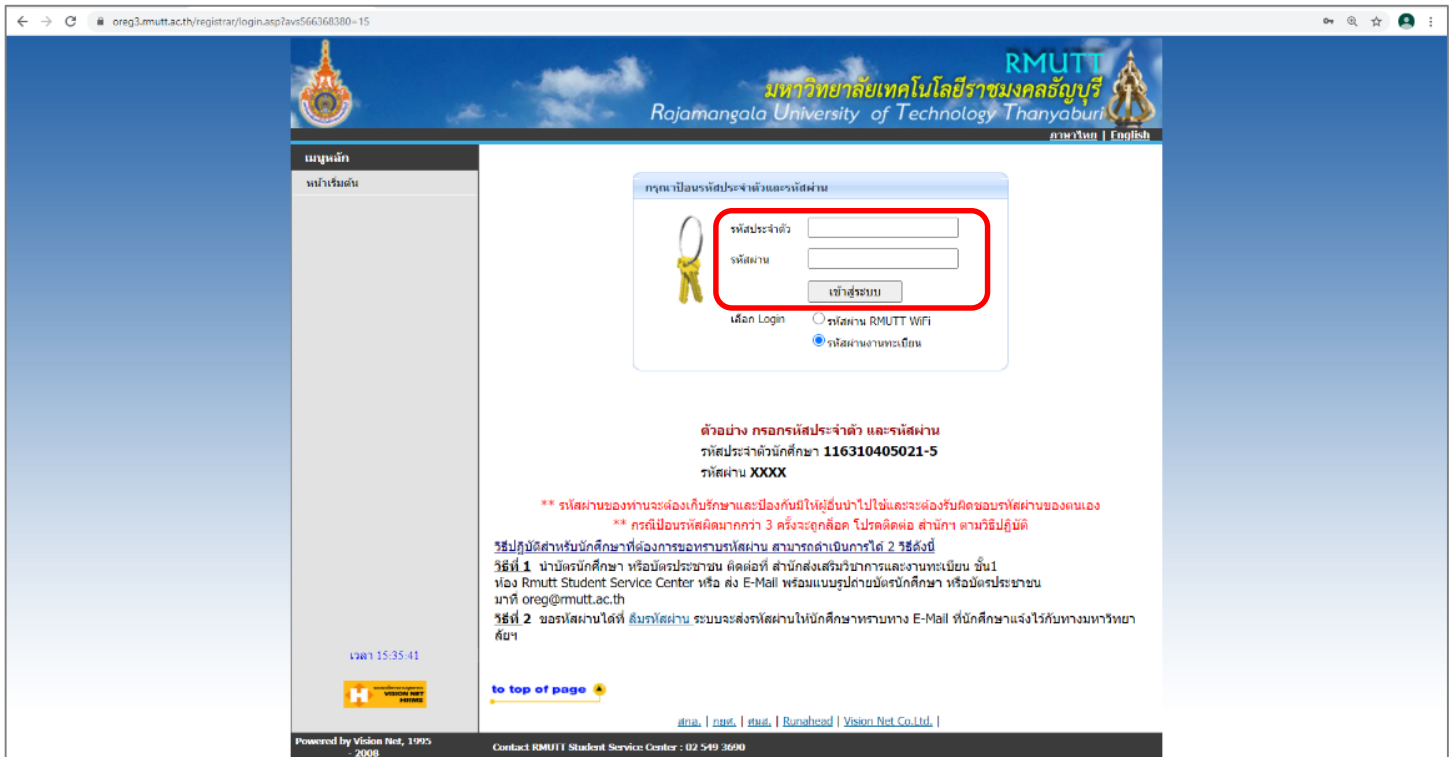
oreg3.rmutt.ac.th/registrar/login.asp?avs566368380=15

RMUTT
มหาวิทยาลัยเทคโนโลยีราชมงคลธัญบุรี
Rajamangala University of Technology Thanyaburi

ภาษาไทย | English

เมนูหลัก
หน้าเริ่มต้น

กรุณาป้อนรหัสประจำตัวและรหัสผ่าน

รหัสประจำตัว
รหัสผ่าน
เข้าสู่ระบบ
เลือก Login
รหัสผ่าน RMUTT WiFi
รหัสผ่านงานทะเบียน

ตัวอย่าง กรอกรหัสประจำตัว และรหัสผ่าน
รหัสประจำตัวนักศึกษา 116310405021-5
รหัสผ่าน XXXX

** รหัสผ่านของท่านจะต้องเก็บรักษาและป้องกันมิให้ผู้อื่นนำไปใช้และจะต้องรับผิดชอบรหัสผ่านของตนเอง
** กรณีป้อนรหัสผิดมากกว่า 3 ครั้งจะถูกล็อค โปรดติดต่อ สำนักฯ ตามวิธีปฏิบัติ

วิธีปฏิบัติสำหรับนักศึกษาที่ต้องการขอทราบรหัสผ่าน สามารถดำเนินการได้ 2 วิธีดังนี้
วิธีที่ 1 นำบัตรนักศึกษา หรือบัตรประชาชน ติดต่อที่ สำนักส่งเสริมวิชาการและงานทะเบียน ชั้น1 ห้อง Rmutt Student Service Center หรือ ส่ง E-Mail พร้อมแนบรูปถ่ายบัตรนักศึกษา หรือบัตรประชาชน มาที่ oreg@rmutt.ac.th
วิธีที่ 2 ขอรหัสผ่านได้ที่ ลืมรหัสผ่าน ระบบจะส่งรหัสผ่านให้นักศึกษาทราบทาง E-Mail ที่นักศึกษาแจ้งไว้กับทางมหาวิทยาลัยฯ

เวลา 15:35:41

VISION NET

to top of page

สกอ. | ทปอ. | สนส. | Runahead | Vision Net Co.Ltd. |

Powered by Vision Net, 1995 - 2008

Contact RMUTT Student Service Center : 02 549 3690